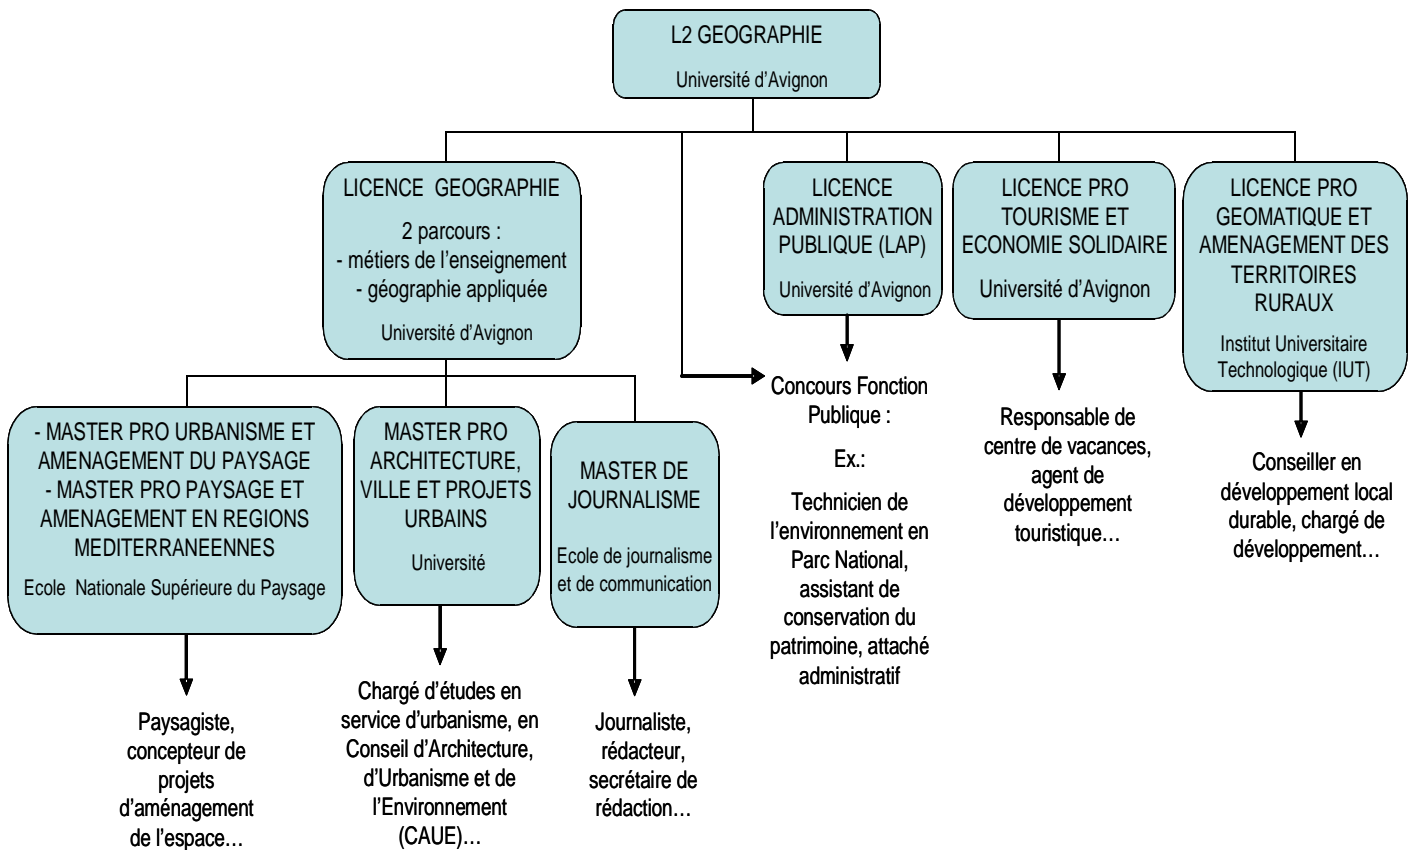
L2 GEOGRAPHIE

Université d'Avignon

LICENCE GEOGRAPHIE

2 parcours :
- métiers de l'enseignement
- géographie appliquée

Université d'Avignon

- MASTER PRO URBANISME ET AMENAGEMENT DU PAYSAGE
- MASTER PRO PAYSAGE ET AMENAGEMENT EN REGIONS MEDITERRANEENNES

Ecole Nationale Supérieure du Paysage

Paysagiste, concepteur de projets d'aménagement de l'espace…

MASTER PRO ARCHITECTURE, VILLE ET PROJETS URBAINS

Université

Chargé d'études en service d'urbanisme, en Conseil d'Architecture, d'Urbanisme et de l'Environnement (CAUE)…

MASTER DE JOURNALISME

Ecole de journalisme et de communication

Journaliste, rédacteur, secrétaire de rédaction…

LICENCE ADMINISTRATION PUBLIQUE (LAP)

Université d'Avignon

Concours Fonction Publique :

Ex.:

Technicien de l'environnement en Parc National, assistant de conservation du patrimoine, attaché administratif

LICENCE PRO TOURISME ET ECONOMIE SOLIDAIRE

Université d'Avignon

Responsable de centre de vacances, agent de développement touristique…

LICENCE PRO GEOMATIQUE ET AMENAGEMENT DES TERRITOIRES RURAUX

Institut Universitaire Technologique (IUT)

Conseiller en développement local durable, chargé de développement…